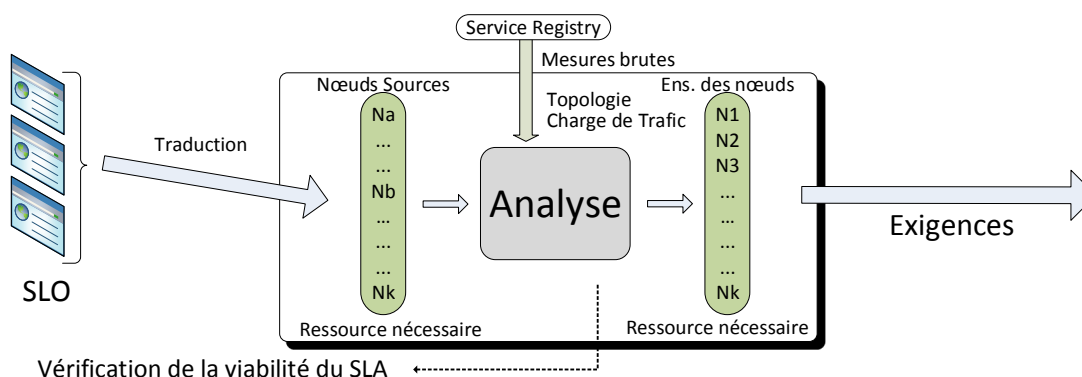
Service Registry

Mesures brutes

Nœuds Sources

Topologie
Charge de Trafic

Ens. des nœuds

Traduction

Na
...
...
Nb
...
...
...
Nk

Analyse

N1
N2
N3
...
...
...
...
Nk

Exigences

SLO

Ressource nécessaire

Ressource nécessaire

Vérification de la viabilité du SLA